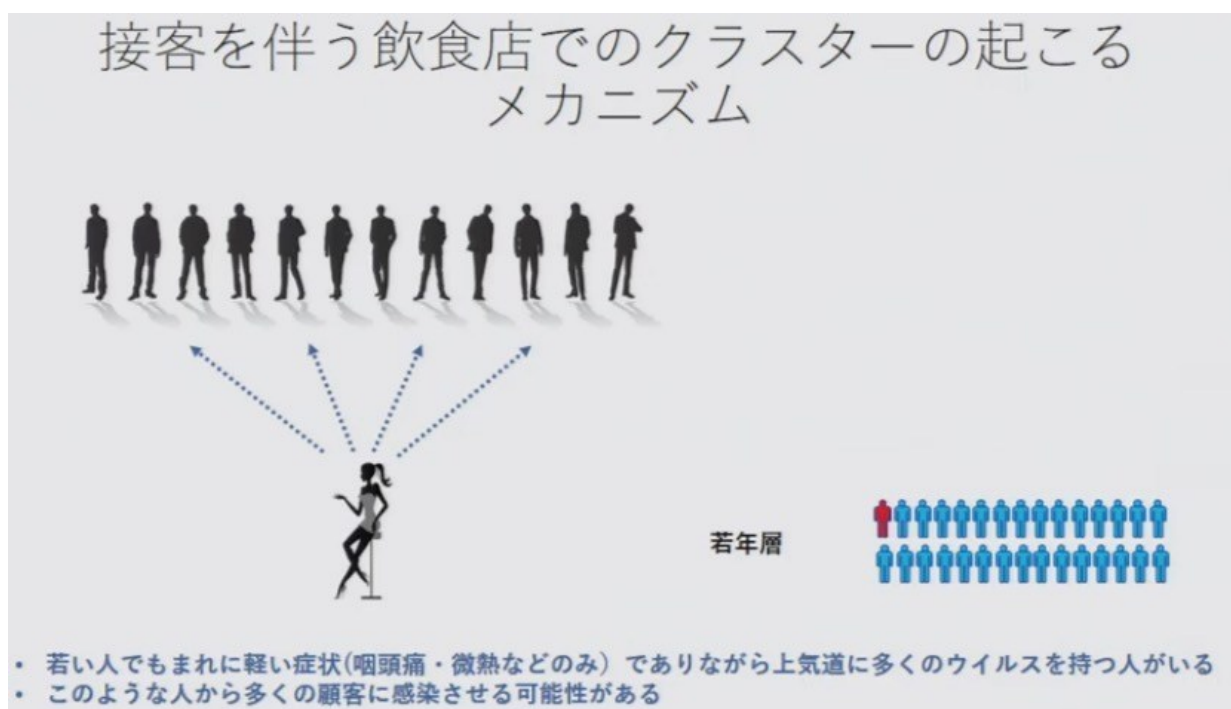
接客を伴う飲食店でのクラスターの起こるメカニズム

若年層

• 若い人でもまれに軽い症状(咽頭痛・微熱などのみ)でありながら上気道に多くのウイルスを持つ人がいる
• このような人から多くの顧客に感染させる可能性がある